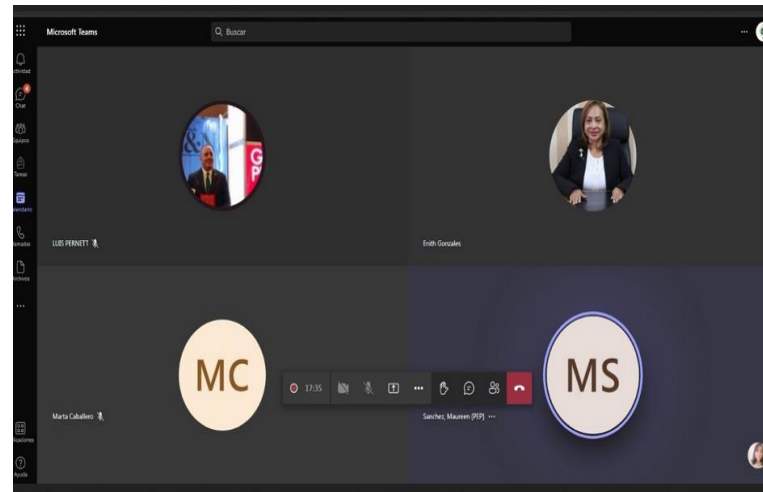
Microsoft Teams

Buscar

...

ctividad

Chat

Equipos

Tareas

alendario

amadas

rchivos

...

licaciones

Ayuda

&

GP

LUIS PERNETT

Enith Gonzales

MC

MS

17:35

...

Marta Caballero

Sanchez, Maureen (PEP) ...